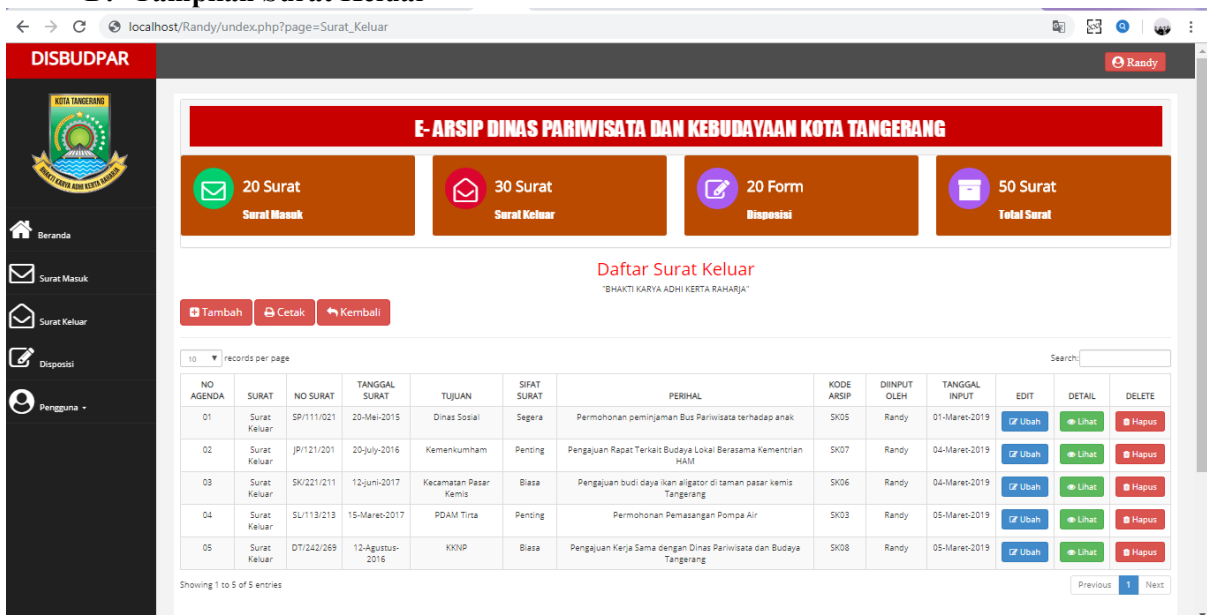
localhost/Randy/undex.php?page=Surat_Keluar

DISBUDPAR

Randy

KOTA TANGERANG

BHAKTI KARYA ADHI KERTA RAHARJA

Beranda

Surat Masuk

Surat Keluar

Disposisi

Pengguna

E-ARSIP DINAS PARIWISATA DAN KEBUDAYAAN KOTA TANGERANG

20 Surat
Surat Masuk

30 Surat
Surat Keluar

20 Form
Disposisi

50 Surat
Total Surat

Daftar Surat Keluar

"BHAKTI KARYA ADHI KERTA RAHARJA"

Tambah  Cetak  Kembali

10 records per page

Search:

| NO AGENDA | SURAT | NO SURAT | TANGGAL SURAT | TUJUAN | SIFAT SURAT | PERIHAL | KODE ARSIP | DIINPUT OLEH | TANGGAL INPUT | EDIT | DETAIL | DELETE |
|---|---|---|---|---|---|---|---|---|---|---|---|---|
| 01 | Surat Keluar | SP/111/021 | 20-Mei-2015 | Dinas Sosial | Segera | Permohonan peminjaman Bus Pariwisata terhadap anak | SK05 | Randy | 01-Maret-2019 | Ubah | Lihat | Hapus |
| 02 | Surat Keluar | JP/121/201 | 20-July-2016 | Kemenkumham | Penting | Pengajuan Rapat Terkait Budaya Lokal Berasama Kementrian HAM | SK07 | Randy | 04-Maret-2019 | Ubah | Lihat | Hapus |
| 03 | Surat Keluar | SK/221/211 | 12-juni-2017 | Kecamatan Pasar Kemis | Biasa | Pengajuan budi daya ikan aligator di taman pasar kemis Tangerang | SK06 | Randy | 04-Maret-2019 | Ubah | Lihat | Hapus |
| 04 | Surat Keluar | SL/113/213 | 15-Maret-2017 | PDAM Tirta | Penting | Permohonan Pemasangan Pompa Air | SK03 | Randy | 05-Maret-2019 | Ubah | Lihat | Hapus |
| 05 | Surat Keluar | DT/242/269 | 12-Agustus-2016 | KKNP | Biasa | Pengajuan Kerja Sama dengan Dinas Pariwisata dan Budaya Tangerang | SK08 | Randy | 05-Maret-2019 | Ubah | Lihat | Hapus |

Showing 1 to 5 of 5 entries

Previous 1 Next